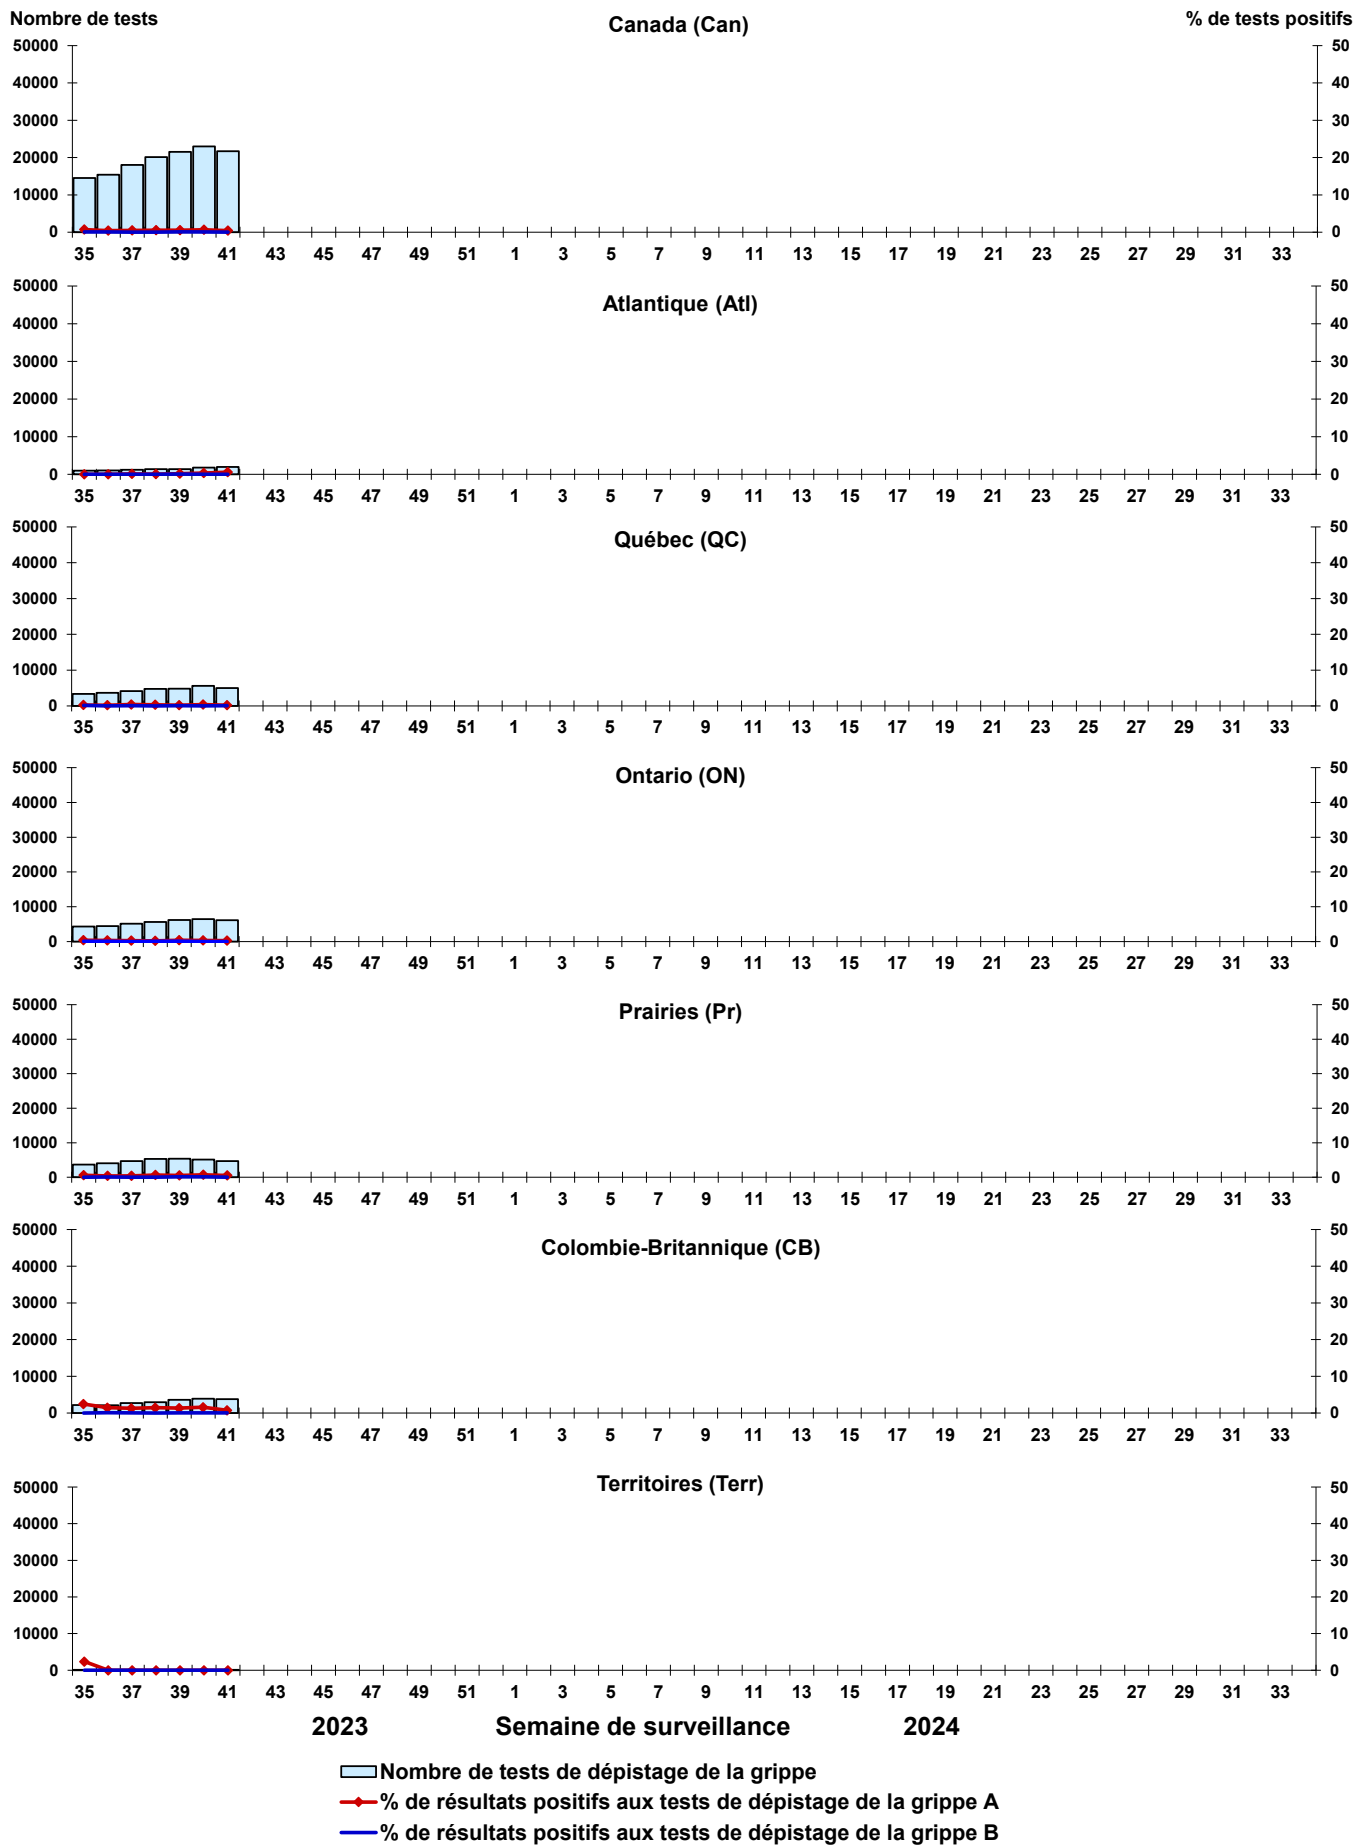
Nombre de tests
Canada (Can)
% de tests positifs
50000
40000
30000
20000
10000
0
50
40
30
20
10
0
35 37 39 41 43 45 47 49 51 1 3 5 7 9 11 13 15 17 19 21 23 25 27 29 31 33

Atlantique (Atl)
50000
40000
30000
20000
10000
0
50
40
30
20
10
0
35 37 39 41 43 45 47 49 51 1 3 5 7 9 11 13 15 17 19 21 23 25 27 29 31 33

Québec (QC)
50000
40000
30000
20000
10000
0
50
40
30
20
10
0
35 37 39 41 43 45 47 49 51 1 3 5 7 9 11 13 15 17 19 21 23 25 27 29 31 33

Ontario (ON)
50000
40000
30000
20000
10000
0
50
40
30
20
10
0
35 37 39 41 43 45 47 49 51 1 3 5 7 9 11 13 15 17 19 21 23 25 27 29 31 33

Prairies (Pr)
50000
40000
30000
20000
10000
0
50
40
30
20
10
0
35 37 39 41 43 45 47 49 51 1 3 5 7 9 11 13 15 17 19 21 23 25 27 29 31 33

Colombie-Britannique (CB)
50000
40000
30000
20000
10000
0
50
40
30
20
10
0
35 37 39 41 43 45 47 49 51 1 3 5 7 9 11 13 15 17 19 21 23 25 27 29 31 33

Territoires (Terr)
50000
40000
30000
20000
10000
0
50
40
30
20
10
0
35 37 39 41 43 45 47 49 51 1 3 5 7 9 11 13 15 17 19 21 23 25 27 29 31 33

2023 Semaine de surveillance 2024

Nombre de tests de dépistage de la grippe
% de résultats positifs aux tests de dépistage de la grippe A
% de résultats positifs aux tests de dépistage de la grippe B